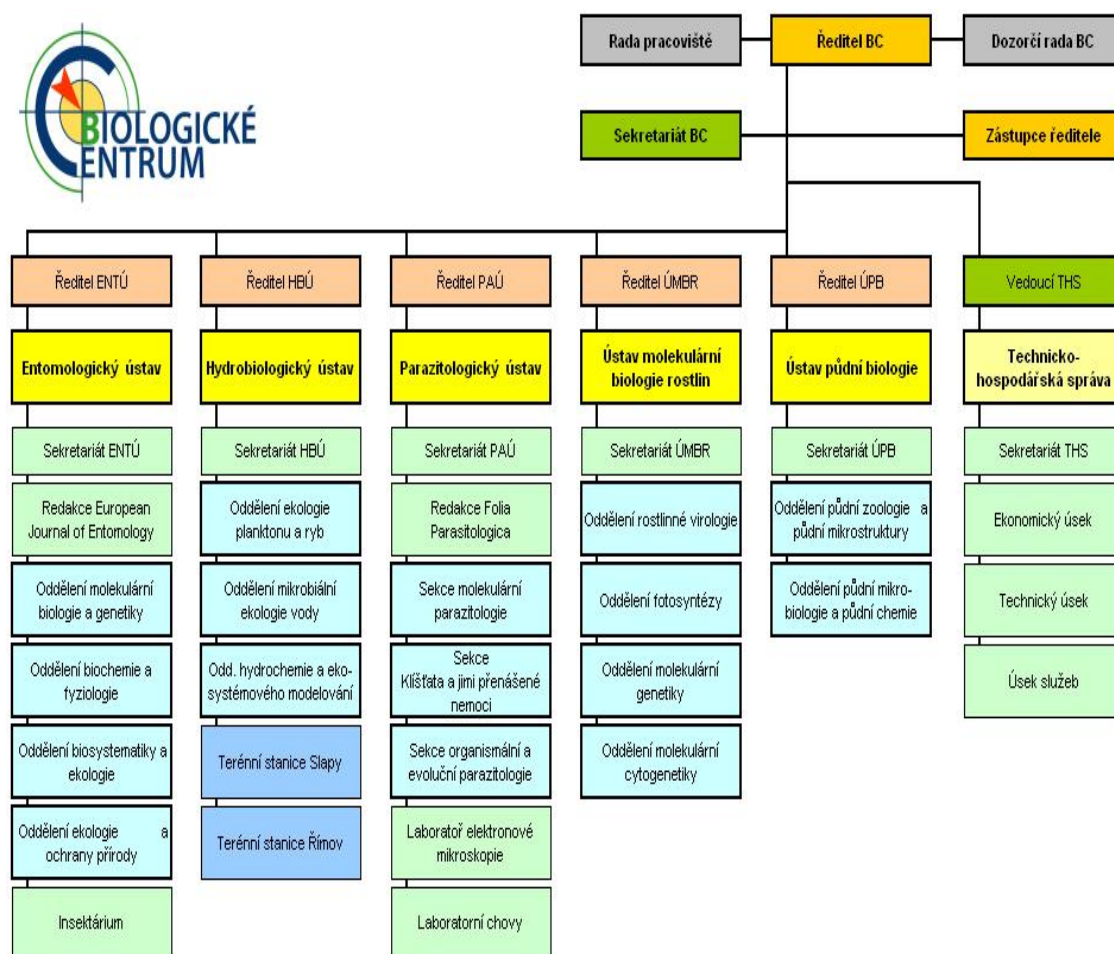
BIOLOGICKÉ CENTRUM

Rada pracoviště

Ředitel BC

Dozorčí rada BC

Sekretariát BC

Zástupce ředitele

Ředitel ENTÚ

Entomologický ústav

Sekretariát ENTÚ

Redakce European Journal of Entomology

Oddělení molekulární biologie a genetiky

Oddělení biochemie a fyziologie

Oddělení biosystematiky a ekologie

Oddělení ekologie a ochrany přírody

Insektárium

Ředitel HBÚ

Hydrobiologický ústav

Sekretariát HBÚ

Oddělení ekologie planktonu a ryb

Oddělení mikrobiální ekologie vody

Odd. hydrochemie a ekosystémového modelování

Terénní stanice Slapy

Terénní stanice Římov

Ředitel PAÚ

Parazitologický ústav

Sekretariát PAÚ

Redakce Folia Parasitologica

Sekce molekulární parazitologie

Sekce Klíšťata a jimi přenášené nemoci

Sekce organismální a evoluční parazitologie

Laboratoř elektronové mikroskopie

Laboratorní chovy

Ředitel ÚMBR

Ústav molekulární biologie rostlin

Sekretariát ÚMBR

Oddělení rostlinné virologie

Oddělení fotosyntézy

Oddělení molekulární genetiky

Oddělení molekulární cytogenetiky

Ředitel ÚPB

Ústav půdní biologie

Sekretariát ÚPB

Oddělení půdní zoologie a půdní mikrostruktury

Oddělení půdní mikrobiologie a půdní chemie

Vedoucí THS

Technicko-hospodářská správa

Sekretariát THS

Ekonomický úsek

Technický úsek

Úsek služeb